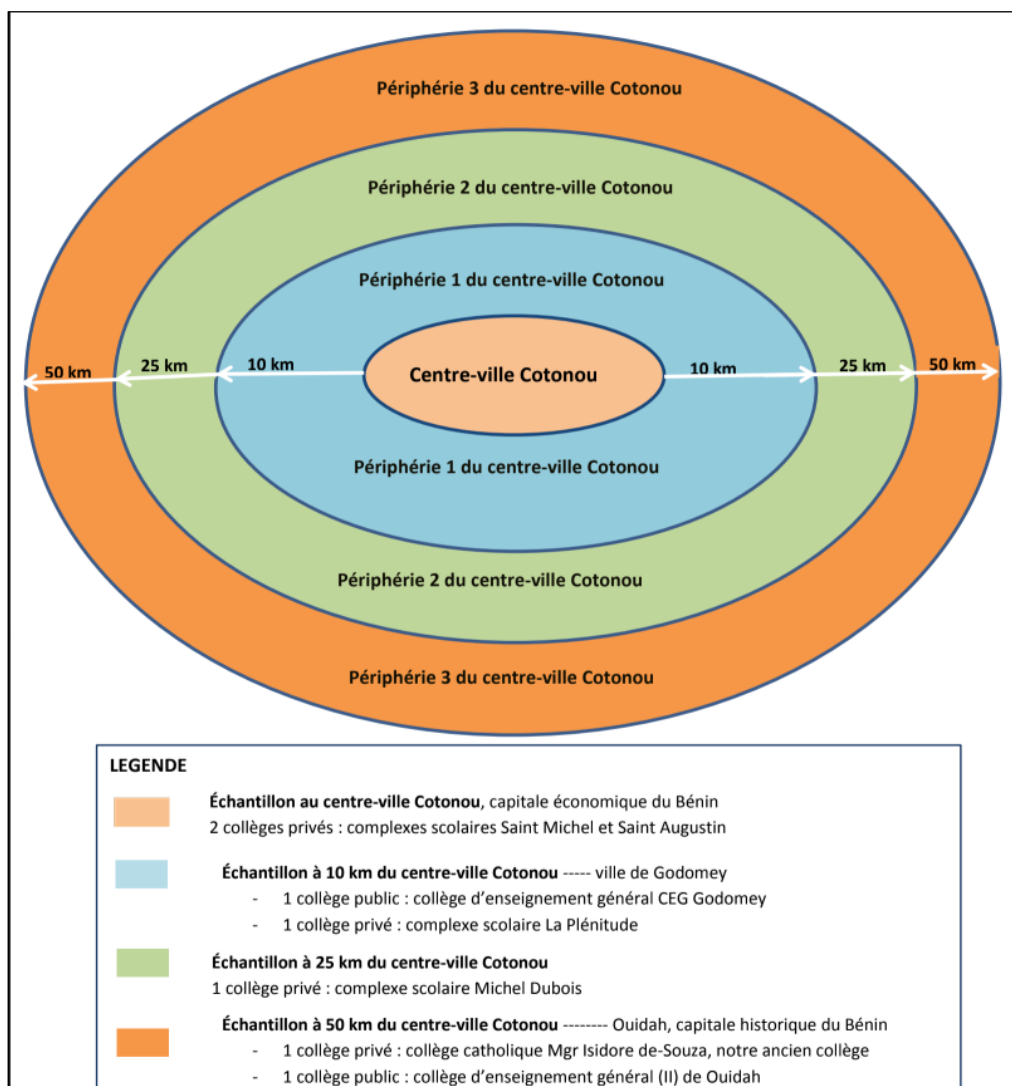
Périphérie 3 du centre-ville Cotonou

Périphérie 2 du centre-ville Cotonou

Périphérie 1 du centre-ville Cotonou

50 km
25 km
10 km
Centre-ville Cotonou
10 km
25 km
50 km

Périphérie 1 du centre-ville Cotonou

Périphérie 2 du centre-ville Cotonou

Périphérie 3 du centre-ville Cotonou

LEGENDE

Échantillon au centre-ville Cotonou, capitale économique du Bénin
2 collèges privés : complexes scolaires Saint Michel et Saint Augustin

Échantillon à 10 km du centre-ville Cotonou ----- ville de Godomey
- 1 collège public : collège d'enseignement général CEG Godomey
- 1 collège privé : complexe scolaire La Plénitude

Échantillon à 25 km du centre-ville Cotonou
1 collège privé : complexe scolaire Michel Dubois

Échantillon à 50 km du centre-ville Cotonou -------- Ouidah, capitale historique du Bénin
- 1 collège privé : collège catholique Mgr Isidore de-Souza, notre ancien collège
- 1 collège public : collège d'enseignement général (II) de Ouidah